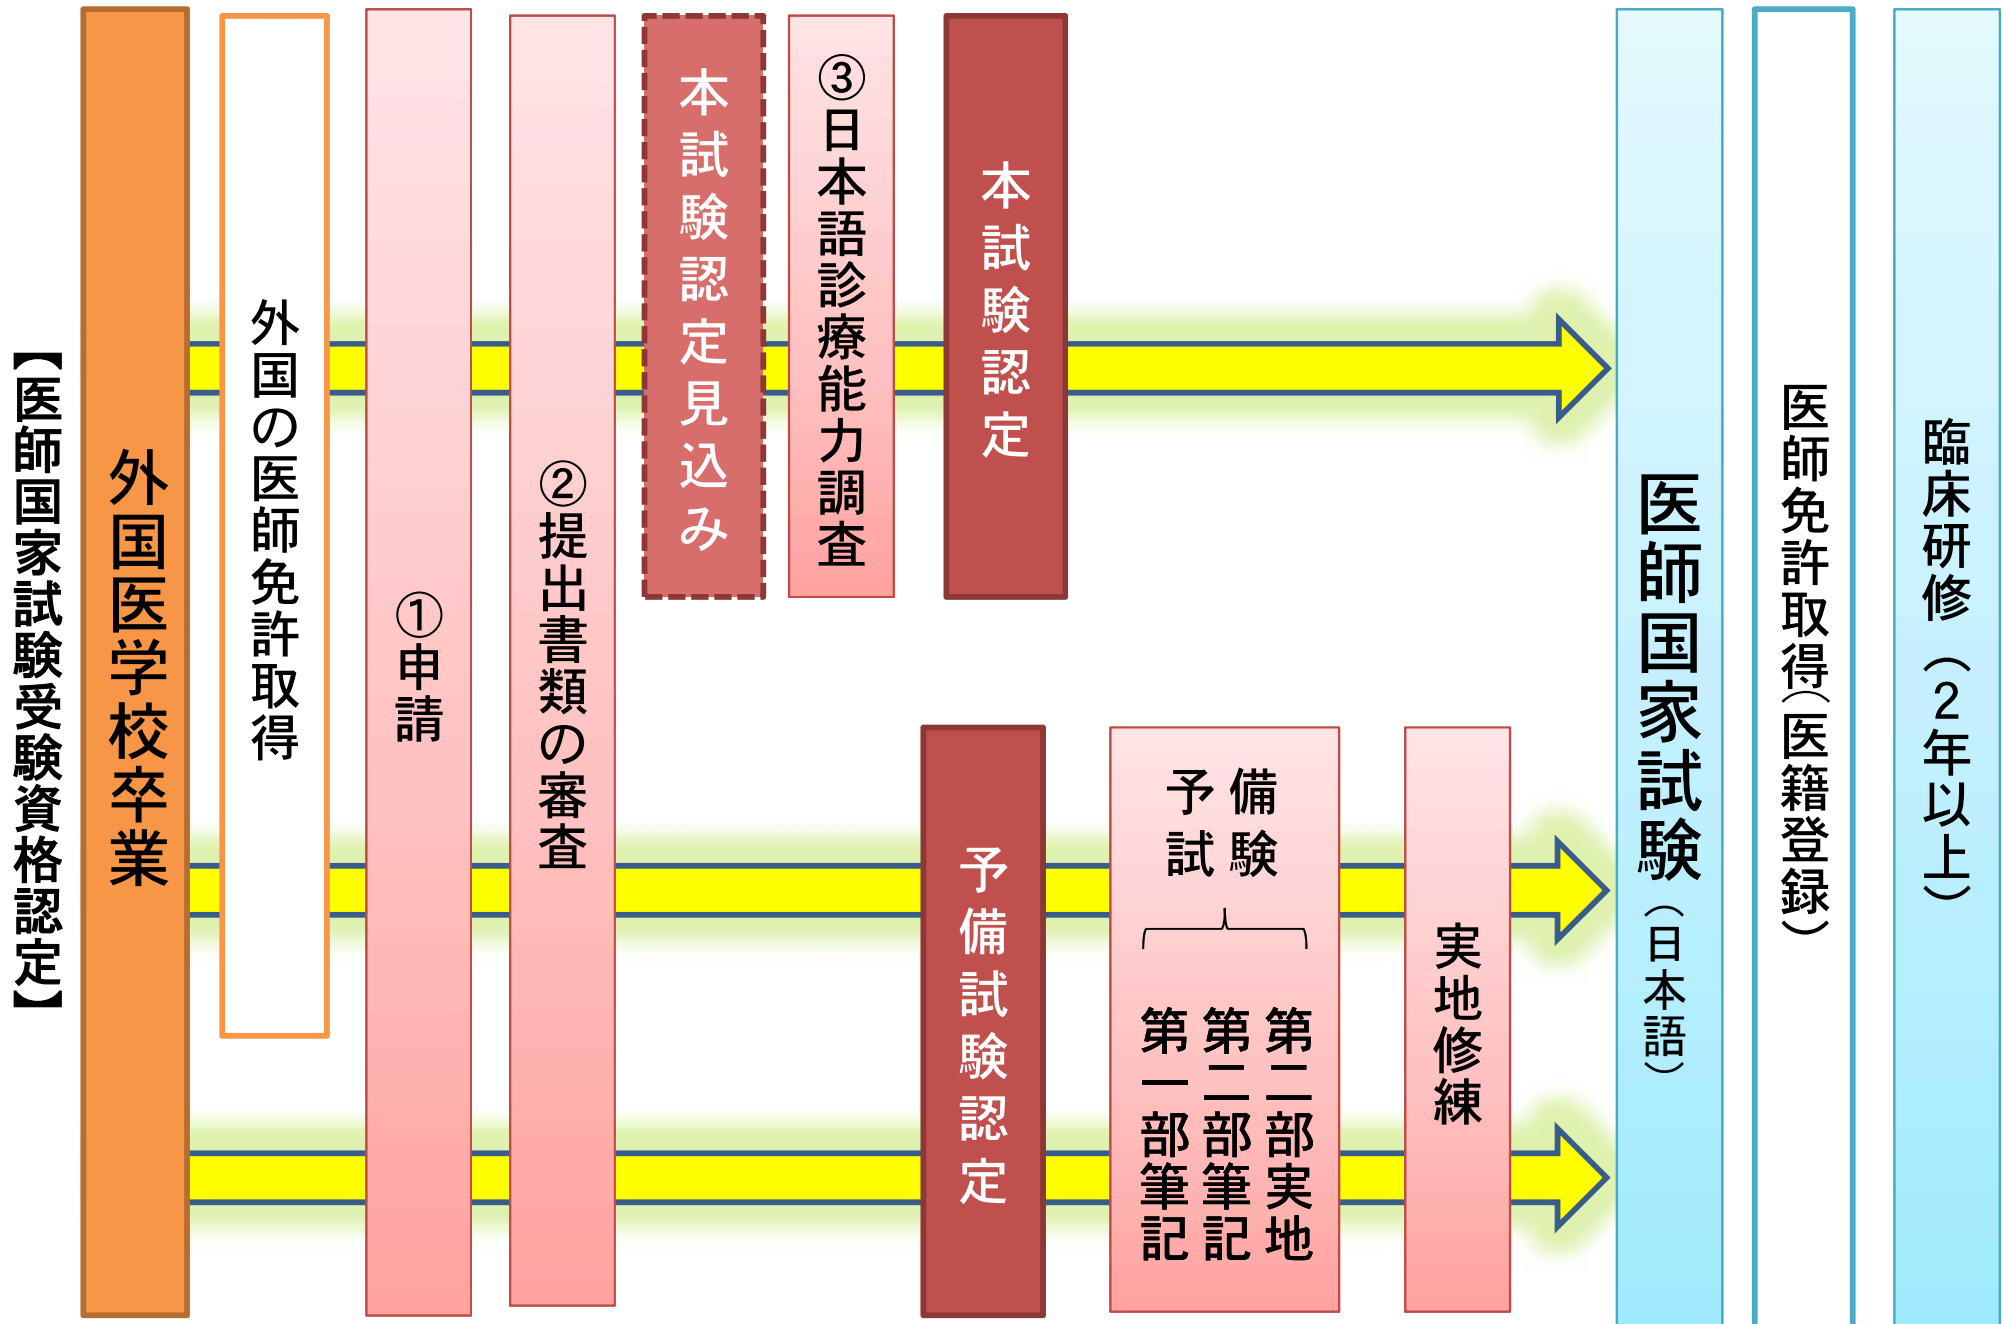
【医師国家試験受験資格認定】

外国医学校卒業

外国の医師免許取得

①申請

②提出書類の審査

本試験認定見込み

③日本語診療能力調査

本試験認定

予備試験認定

予備試験

第一部筆記
第二部筆記
第二部実地

実地修練

医師国家試験（日本語）

医師免許取得（医籍登録）

臨床研修（2年以上）